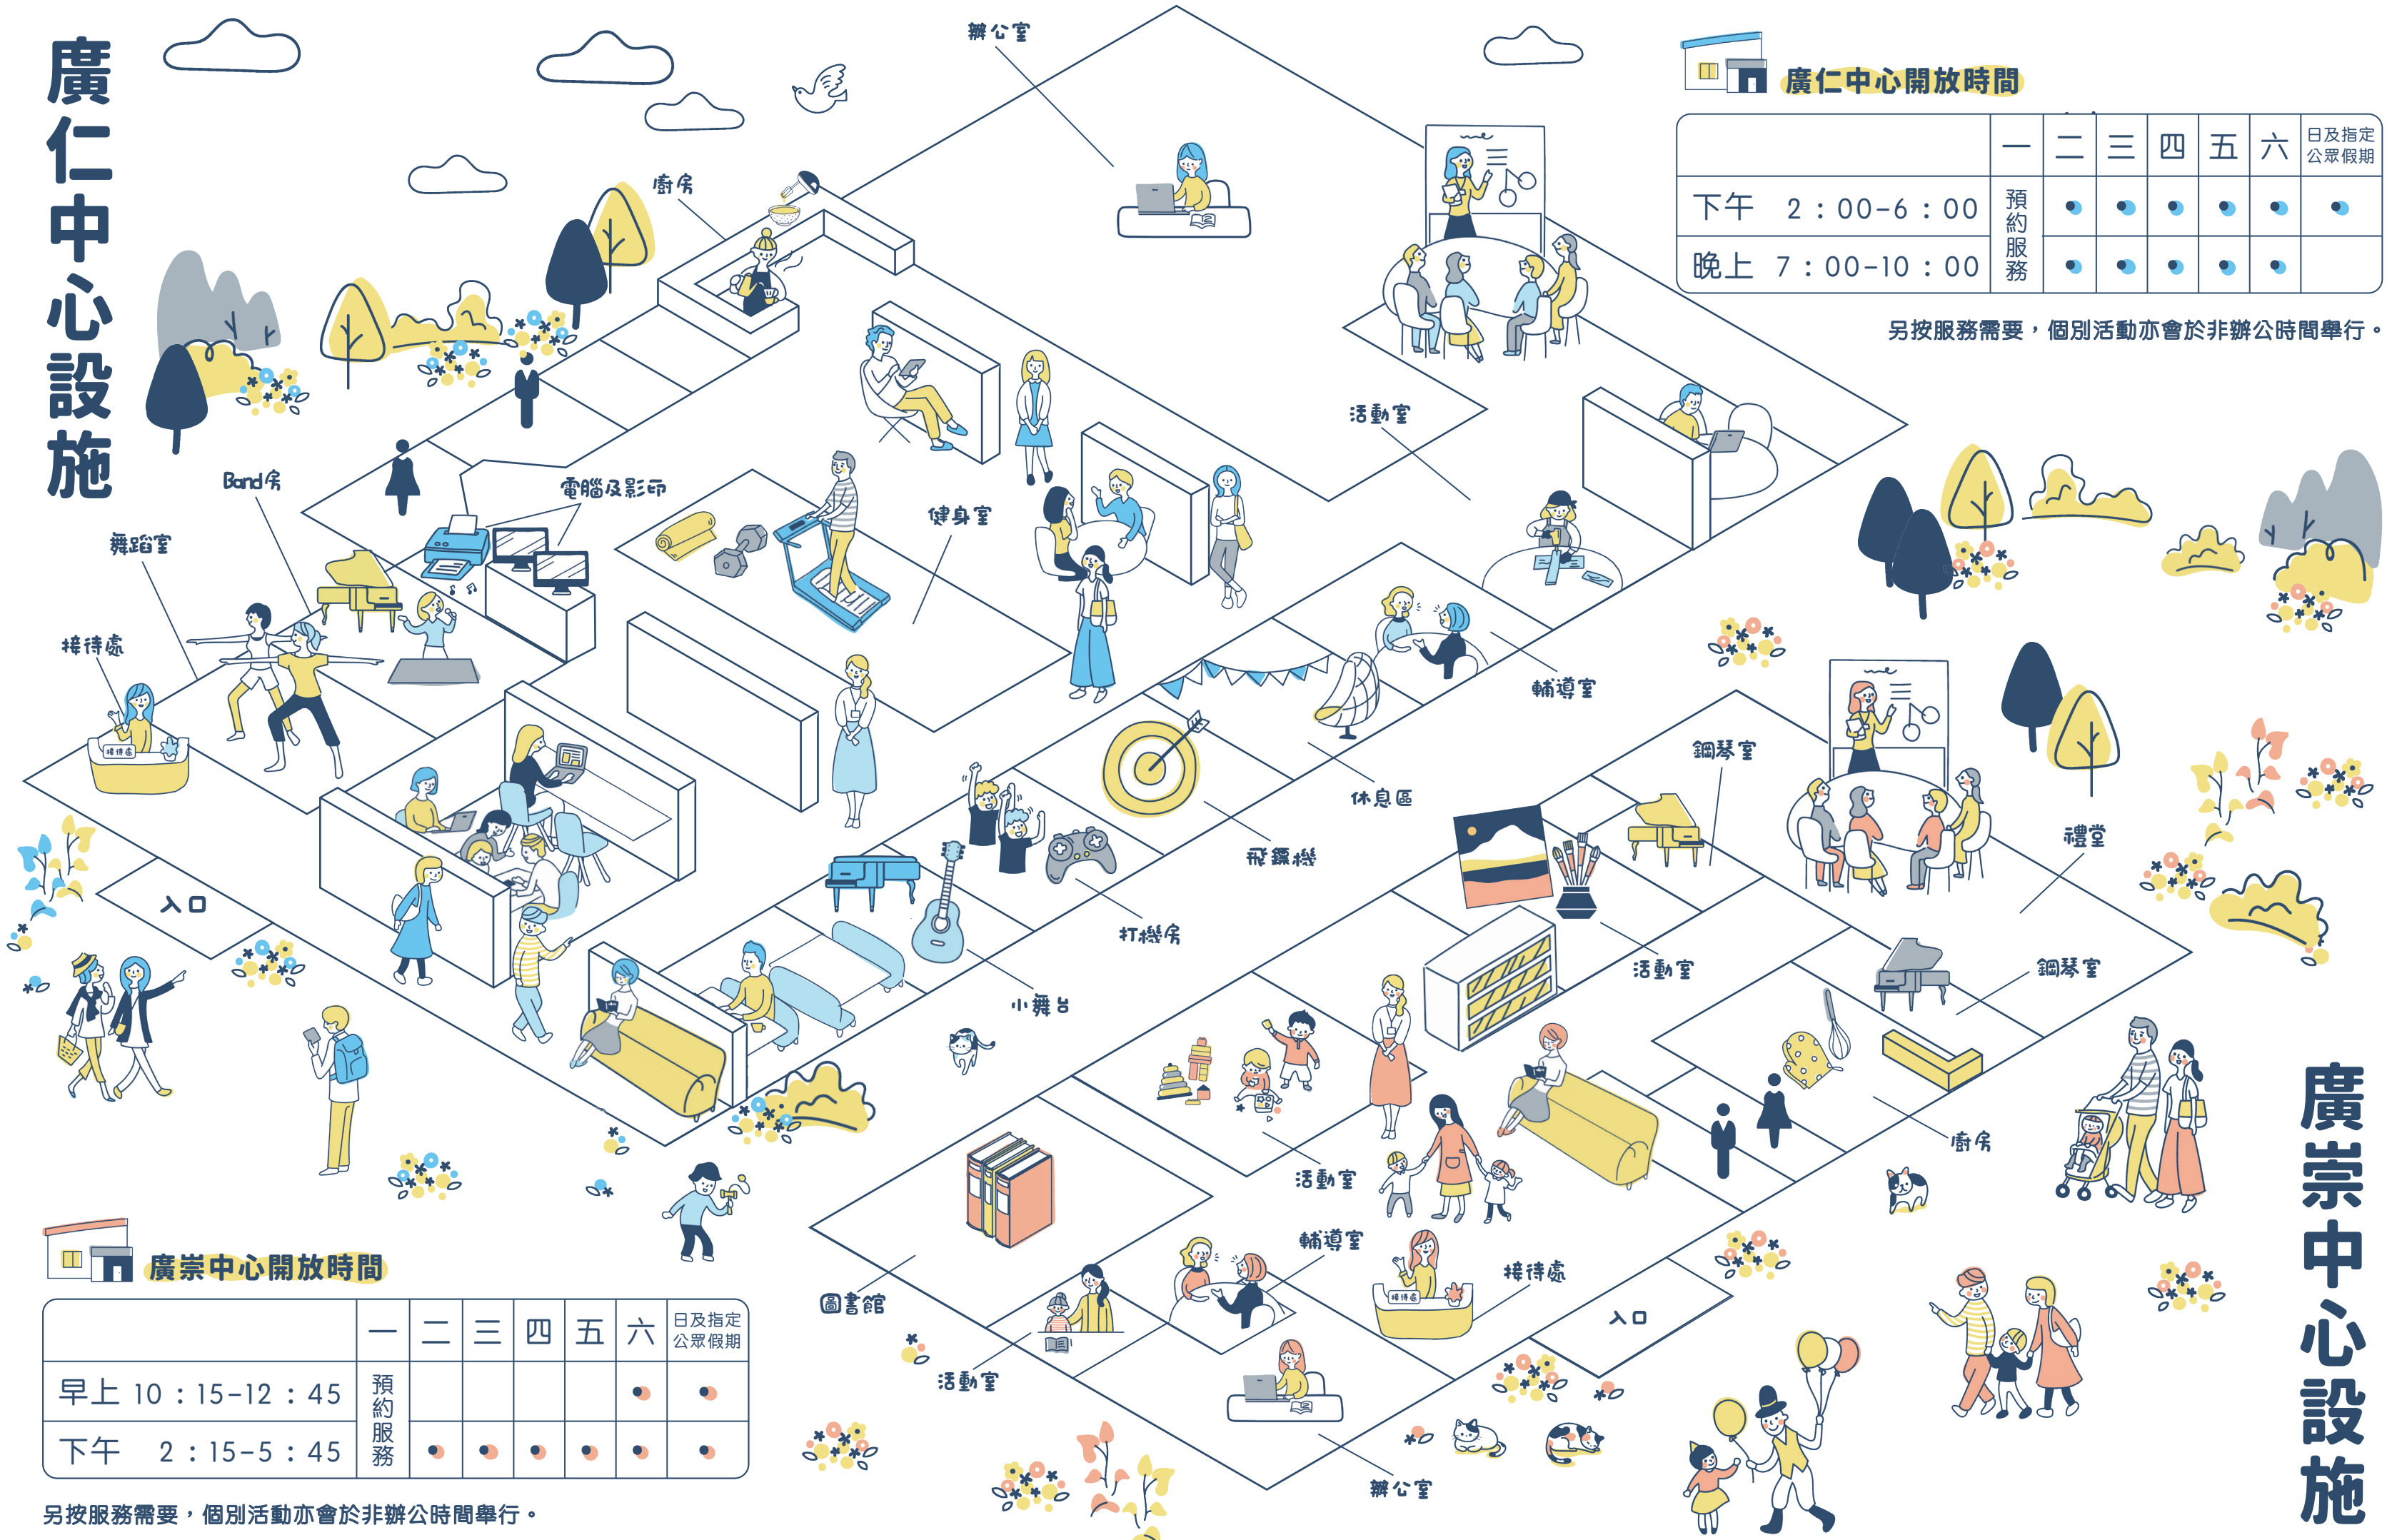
廣仁中心設施

辦公室

廚房

活動室

Band房

電腦及影印

健身室

舞蹈室

接待處

輔導室

休息區

飛鏢機

打機房

小舞台

入口

鋼琴室

禮堂

活動室

鋼琴室

廚房

活動室

輔導室

接待處

圖書館

活動室

入口

辦公室

廣仁中心開放時間

| | 一 | 二 | 三 | 四 | 五 | 六 | 日及指定公眾假期 |
|---|---|---|---|---|---|---|---|
| 下午 2：00-6：00 | 預約服務 | ● | ● | ● | ● | ● | ● |
| 晚上 7：00-10：00 | | ● | ● | ● | ● | ● | |

另按服務需要，個別活動亦會於非辦公時間舉行。

廣崇中心開放時間

| | 一 | 二 | 三 | 四 | 五 | 六 | 日及指定公眾假期 |
|---|---|---|---|---|---|---|---|
| 早上 10：15-12：45 | 預約服務 | | | | | ● | ● |
| 下午 2：15-5：45 | | ● | ● | ● | ● | ● | ● |

另按服務需要，個別活動亦會於非辦公時間舉行。

廣崇中心設施